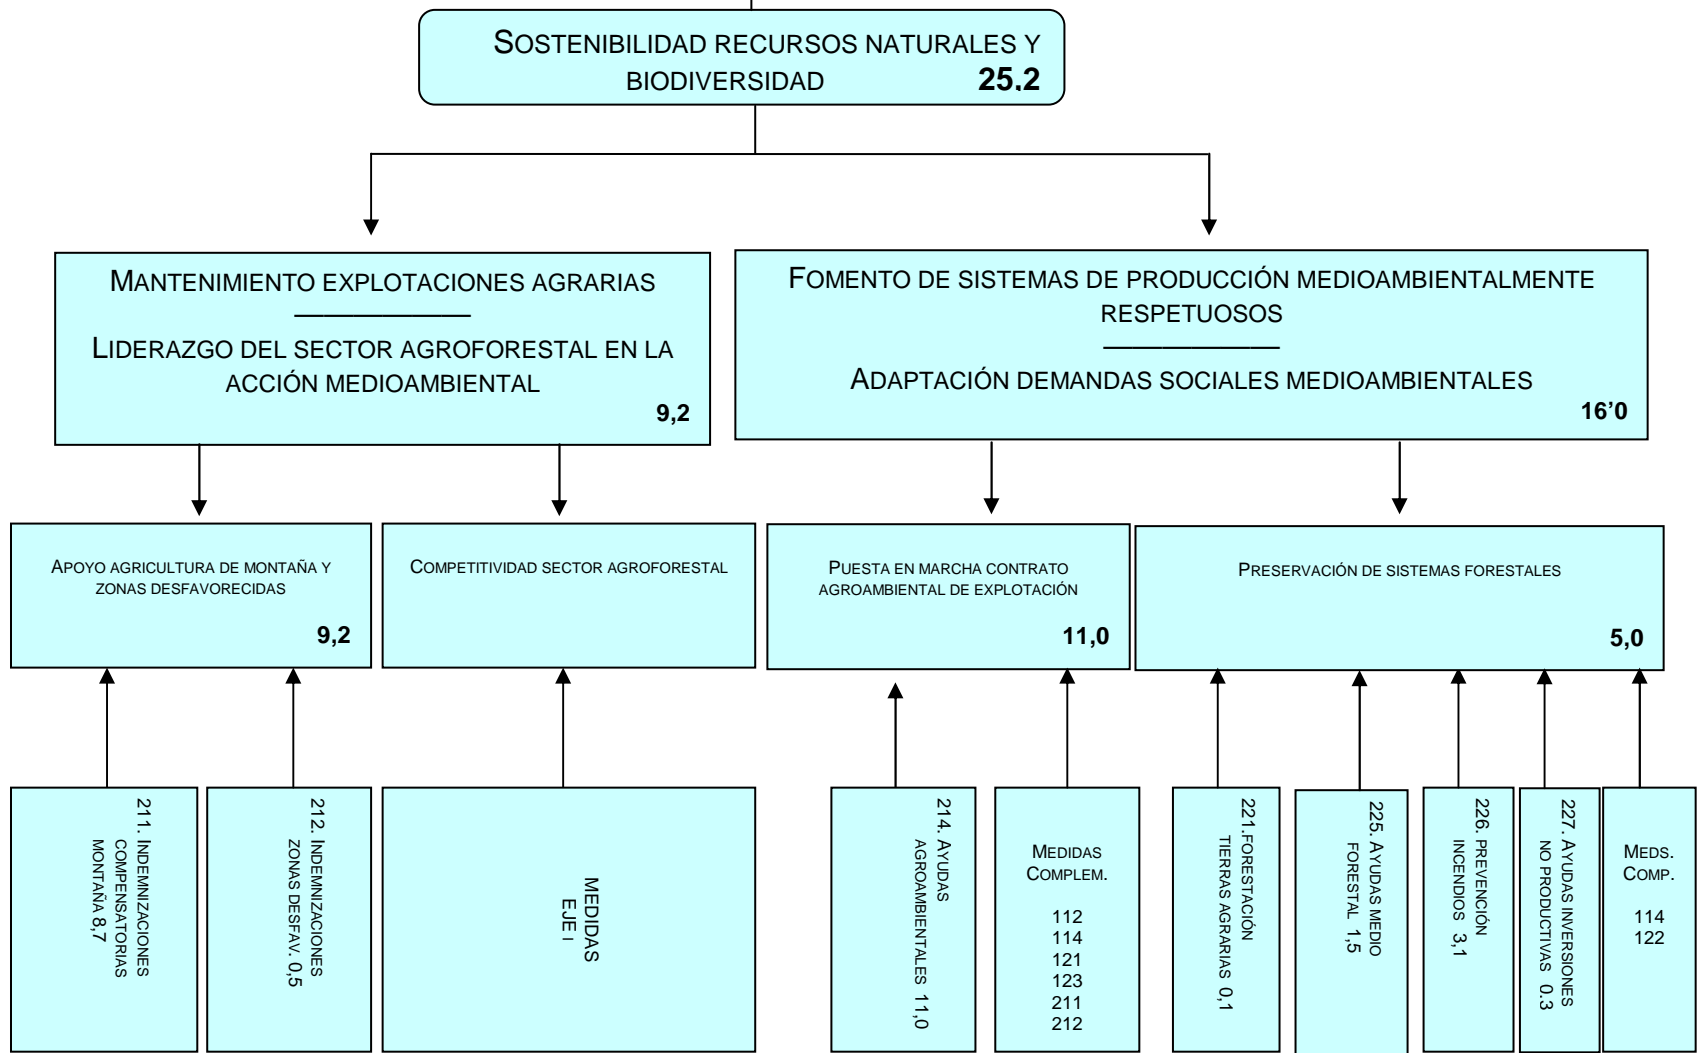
SOSTENIBILIDAD RECURSOS NATURALES Y BIODIVERSIDAD **25.2**

MANTENIMIENTO EXPLOTACIONES AGRARIAS

LIDERAZGO DEL SECTOR AGROFORESTAL EN LA ACCIÓN MEDIOAMBIENTAL **9,2**

FOMENTO DE SISTEMAS DE PRODUCCIÓN MEDIOAMBIENTALMENTE RESPETUOSOS

ADAPTACIÓN DEMANDAS SOCIALES MEDIOAMBIENTALES **16'0**

APOYO AGRICULTURA DE MONTAÑA Y ZONAS DESFAVORECIDAS **9,2**

COMPETITIVIDAD SECTOR AGROFORESTAL

PUESTA EN MARCHA CONTRATO AGROAMBIENTAL DE EXPLOTACIÓN **11,0**

PRESERVACIÓN DE SISTEMAS FORESTALES **5,0**

211. INDEMNIZACIONES COMPENSATORIAS MONTAÑA 8,7

212. INDEMNIZACIONES ZONAS DESFAV. 0,5

MEDIDAS EJE I

214. AYUDAS AGROAMBIENTALES 11,0

MEDIDAS COMPLEM.

112
114
121
123
211
212

221.FORESTACIÓN TIERRAS AGRARIAS 0,1

225. AYUDAS MEDIO FORESTAL 1,5

226. PREVENCIÓN INCENDIOS 3,1

227. AYUDAS INVERSIONES NO PRODUCTIVAS 0.3

MEDS. COMP.

114
122